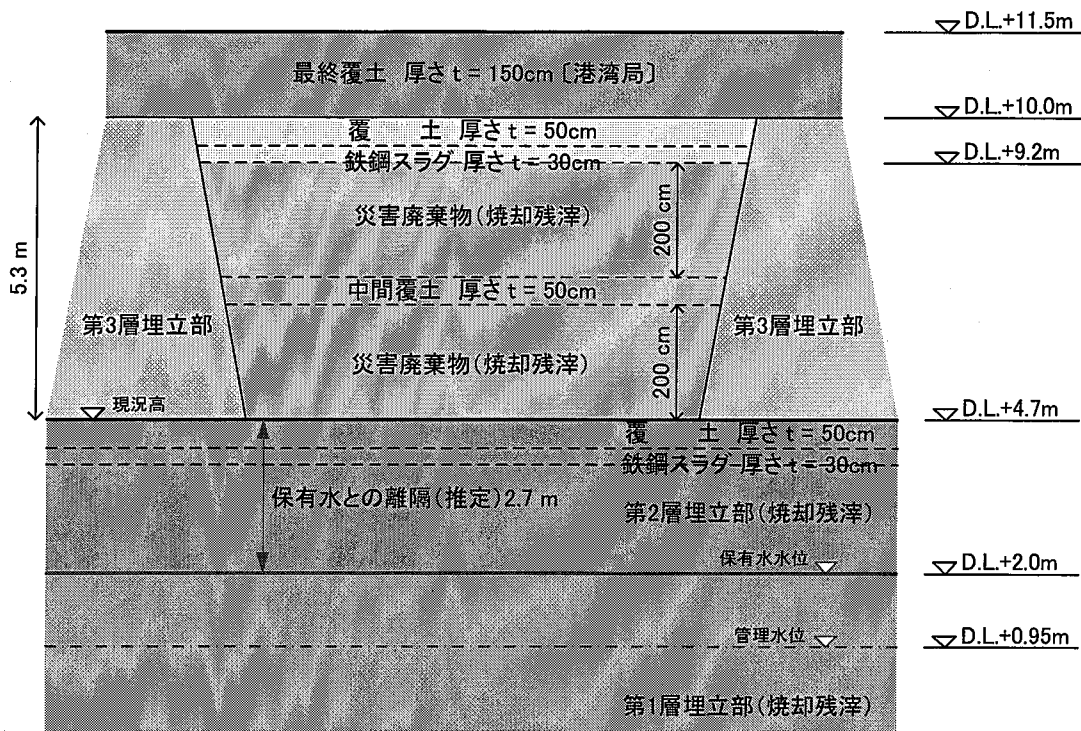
D.L.+11.5m

最終覆土 厚さt = 150cm〔港湾局〕

D.L.+10.0m

覆 土 厚さt = 50cm

鉄鋼スラグ 厚さt = 30cm

D.L.+9.2m

5.3 m

災害廃棄物(焼却残滓)

200 cm

中間覆土 厚さt = 50cm

第3層埋立部

第3層埋立部

災害廃棄物(焼却残滓)

200 cm

現況高

D.L.+4.7m

覆 土 厚さt = 50cm

鉄鋼スラグ 厚さt = 30cm

保有水との離隔(推定)2.7 m

第2層埋立部(焼却残滓)

保有水水位

D.L.+2.0m

管理水位

D.L.+0.95m

第1層埋立部(焼却残滓)